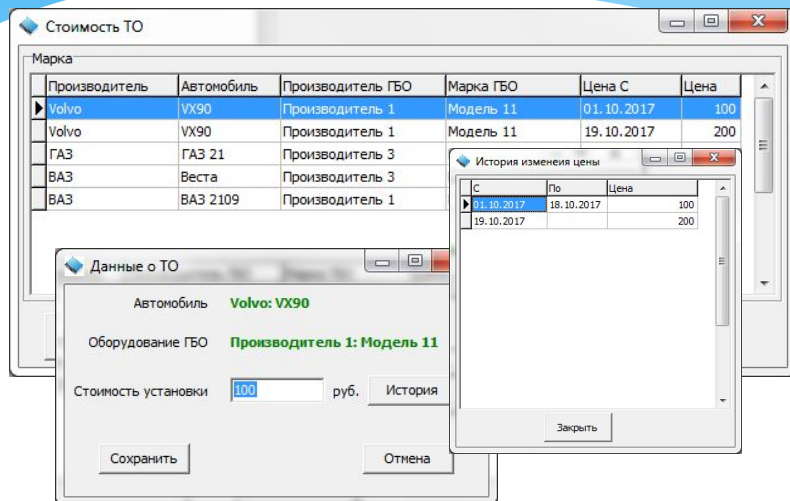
Стоимость ТО

Марка

| Производитель | Автомобиль | Производитель ГБО | Марка ГБО | Цена С | Цена |
|---|---|---|---|---|---|
| Volvo | VX90 | Производитель 1 | Модель 11 | 01.10.2017 | 100 |
| Volvo | VX90 | Производитель 1 | Модель 11 | 19.10.2017 | 200 |
| ГАЗ | ГАЗ 21 | Производитель 3 | | | |
| ВАЗ | Веста | Производитель 3 | | | |
| ВАЗ | ВАЗ 2109 | Производитель 1 | | | |

История изменения цены

| С | По | Цена |
|---|---|---|
| 01.10.2017 | 18.10.2017 | 100 |
| 19.10.2017 | | 200 |

Закрыть

Данные о ТО

Автомобиль Volvo: VX90

Оборудование ГБО Производитель 1: Модель 11

Стоимость установки 100 руб. История

Сохранить

Отмена